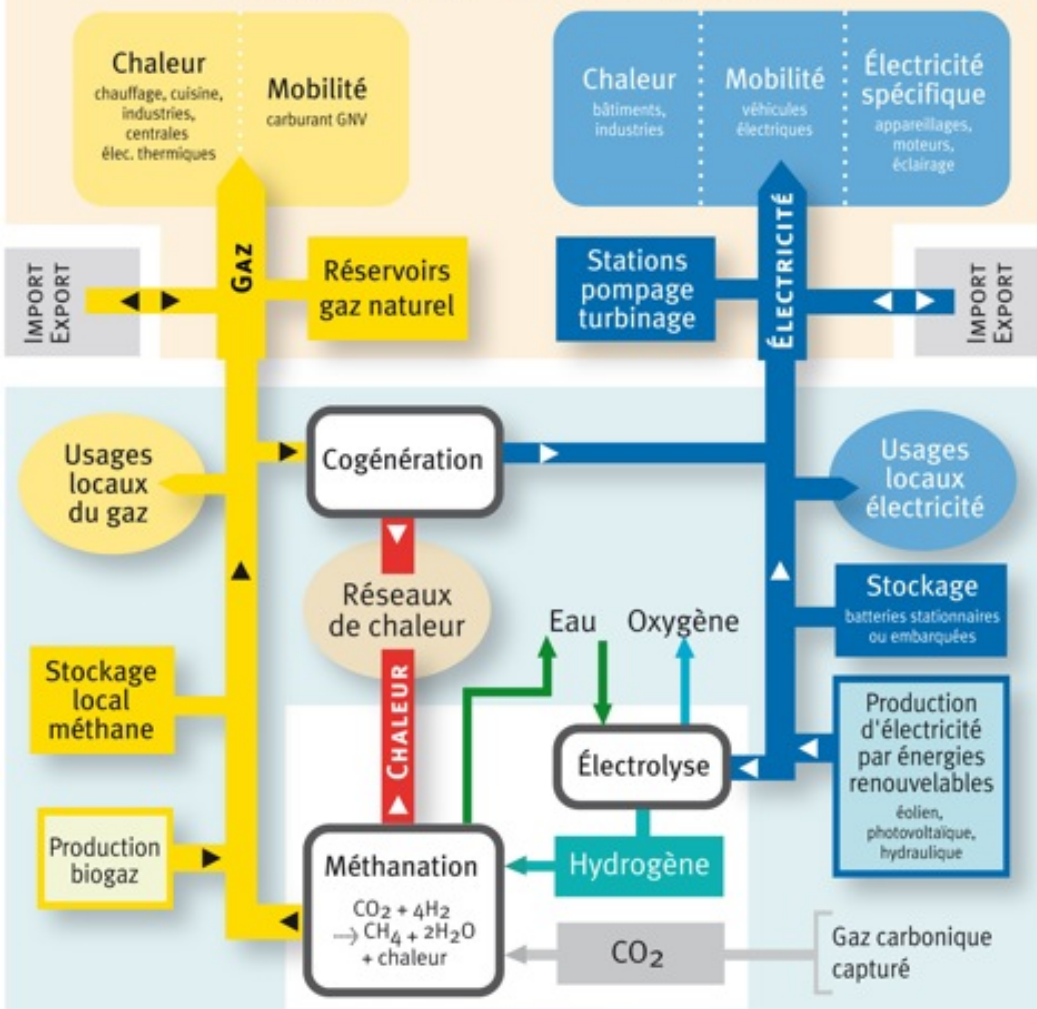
Chaleur
chauffage, cuisine, industries, centrales élec. thermiques

Mobilité
carburant GNV

Chaleur
bâtiments, industries

Mobilité
véhicules électriques

Électricité spécifique
appareillages, moteurs, éclairage

IMPORT EXPORT

GAZ

Réservoirs gaz naturel

Stations pompage turbinage

ÉLECTRICITÉ

IMPORT EXPORT

Usages locaux du gaz

Cogénération

Usages locaux électricité

Réseaux de chaleur

Stockage
batteries stationnaires ou embarquées

Eau

Oxygène

Stockage local méthane

CHALEUR

Électrolyse

Production d'électricité par énergies renouvelables
éolien, photovoltaïque, hydraulique

Production biogaz

Méthanation
$CO_2 + 4H_2 \rightarrow CH_4 + 2H_2O$ + chaleur

Hydrogène

$CO_2$

Gaz carbonique capturé